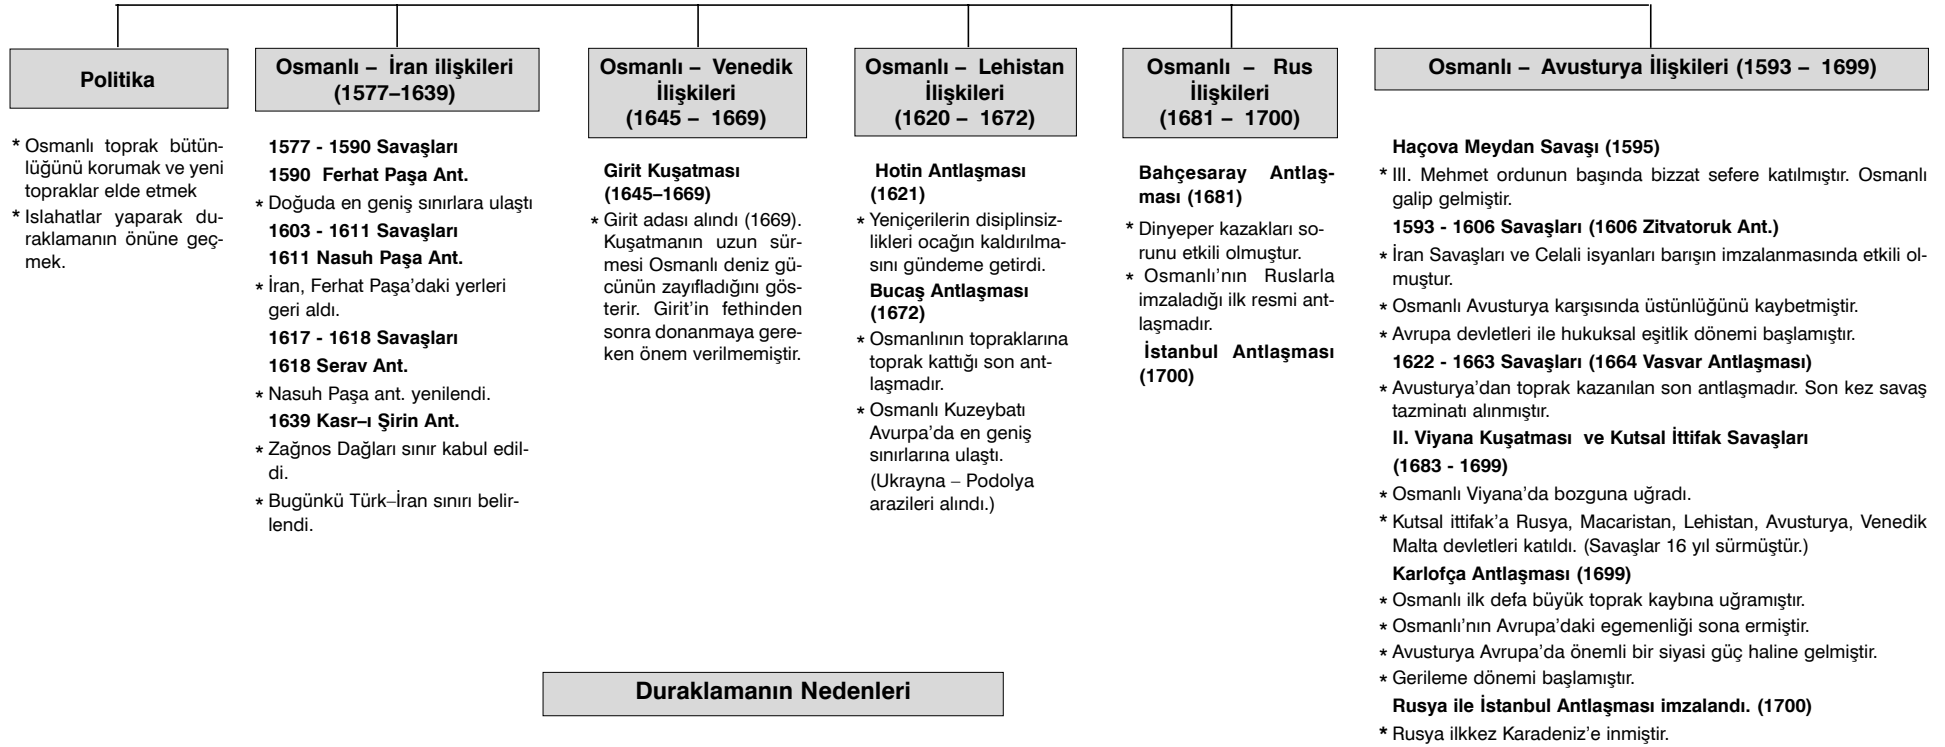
Politika

* Osmanlı toprak bütünlüğünü korumak ve yeni topraklar elde etmek
* Islahatlar yaparak duraklamanın önüne geçmek.

Osmanlı – İran ilişkileri (1577–1639)

1577 - 1590 Savaşları
1590 Ferhat Paşa Ant.
* Doğuda en geniş sınırlara ulaştı
1603 - 1611 Savaşları
1611 Nasuh Paşa Ant.
* İran, Ferhat Paşa'daki yerleri geri aldı.
1617 - 1618 Savaşları
1618 Serav Ant.
* Nasuh Paşa ant. yenilendi.
1639 Kasr–ı Şirin Ant.
* Zağnos Dağları sınır kabul edildi.
* Bugünkü Türk–İran sınırı belirlendi.

Osmanlı – Venedik İlişkileri (1645 – 1669)

Girit Kuşatması (1645–1669)
* Girit adası alındı (1669). Kuşatmanın uzun sürmesi Osmanlı deniz gücünün zayıfladığını gösterir. Girit'in fethinden sonra donanmaya gereken önem verilmemiştir.

Osmanlı – Lehistan İlişkileri (1620 – 1672)

Hotin Antlaşması (1621)
* Yeniçerilerin disiplinsizlikleri ocağın kaldırılmasını gündeme getirdi.
Bucaş Antlaşması (1672)
* Osmanlının topraklarına toprak kattığı son antlaşmadır.
* Osmanlı Kuzeybatı Avurpa'da en geniş sınırlarına ulaştı. (Ukrayna – Podolya arazileri alındı.)

Osmanlı – Rus İlişkileri (1681 – 1700)

Bahçesaray Antlaşması (1681)
* Dinyeper kazakları sorunu etkili olmuştur.
* Osmanlı'nın Ruslarla imzaladığı ilk resmi antlaşmadır.
İstanbul Antlaşması (1700)

Osmanlı – Avusturya İlişkileri (1593 – 1699)

Haçova Meydan Savaşı (1595)
* III. Mehmet ordunun başında bizzat sefere katılmıştır. Osmanlı galip gelmiştir.
1593 - 1606 Savaşları (1606 Zitvatoruk Ant.)
* İran Savaşları ve Celali isyanları barışın imzalanmasında etkili olmuştur.
* Osmanlı Avusturya karşısında üstünlüğünü kaybetmiştir.
* Avrupa devletleri ile hukuksal eşitlik dönemi başlamıştır.
1622 - 1663 Savaşları (1664 Vasvar Antlaşması)
* Avusturya'dan toprak kazanılan son antlaşmadır. Son kez savaş tazminatı alınmıştır.
II. Viyana Kuşatması ve Kutsal İttifak Savaşları (1683 - 1699)
* Osmanlı Viyana'da bozguna uğradı.
* Kutsal ittifak'a Rusya, Macaristan, Lehistan, Avusturya, Venedik Malta devletleri katıldı. (Savaşlar 16 yıl sürmüştür.)
Karlofça Antlaşması (1699)
* Osmanlı ilk defa büyük toprak kaybına uğramıştır.
* Osmanlı'nın Avrupa'daki egemenliği sona ermiştir.
* Avusturya Avrupa'da önemli bir siyasi güç haline gelmiştir.
* Gerileme dönemi başlamıştır.
Rusya ile İstanbul Antlaşması imzalandı. (1700)
* Rusya ilkkez Karadeniz'e inmiştir.

Duraklamanın Nedenleri